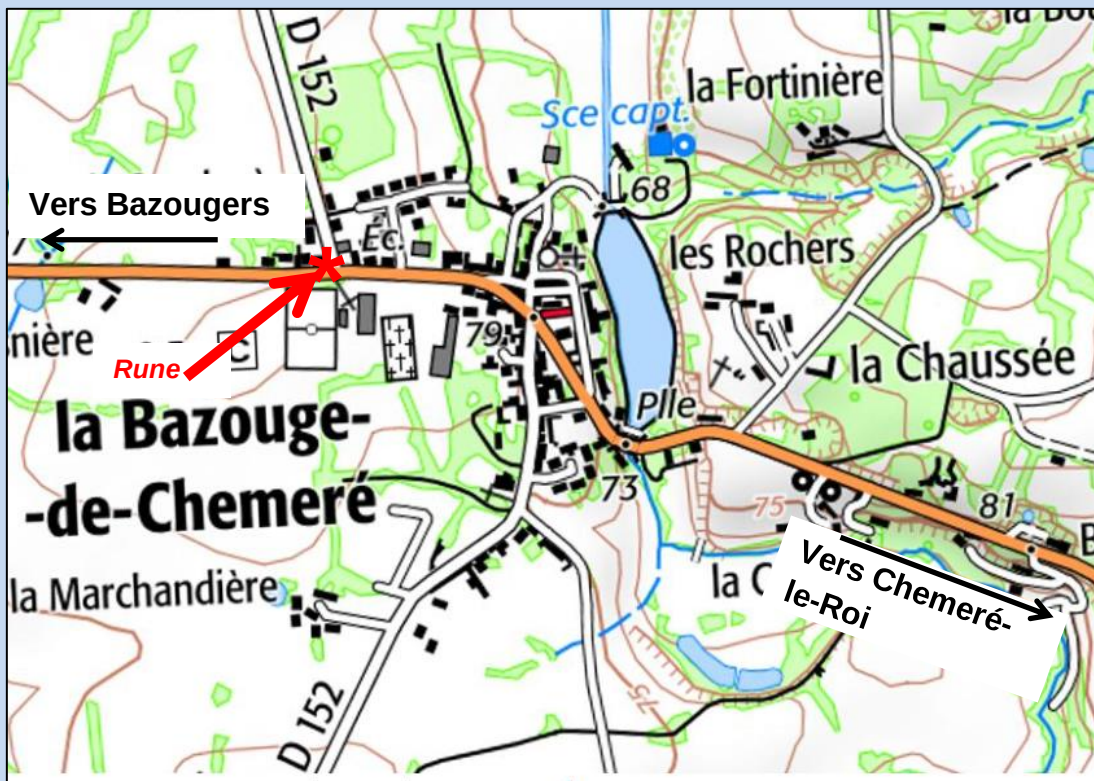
D 152

la Bo

la Fortinière

Sce capt.

68

Vers Bazougers

Éc.

les Rochers

nière

Rune

79

la Chaussée

la Bazouge-
-de-Chemeré

Plle

73

75

81

B

Vers Chemeré-
le-Roi

la Marchandière

la C

75

D 152